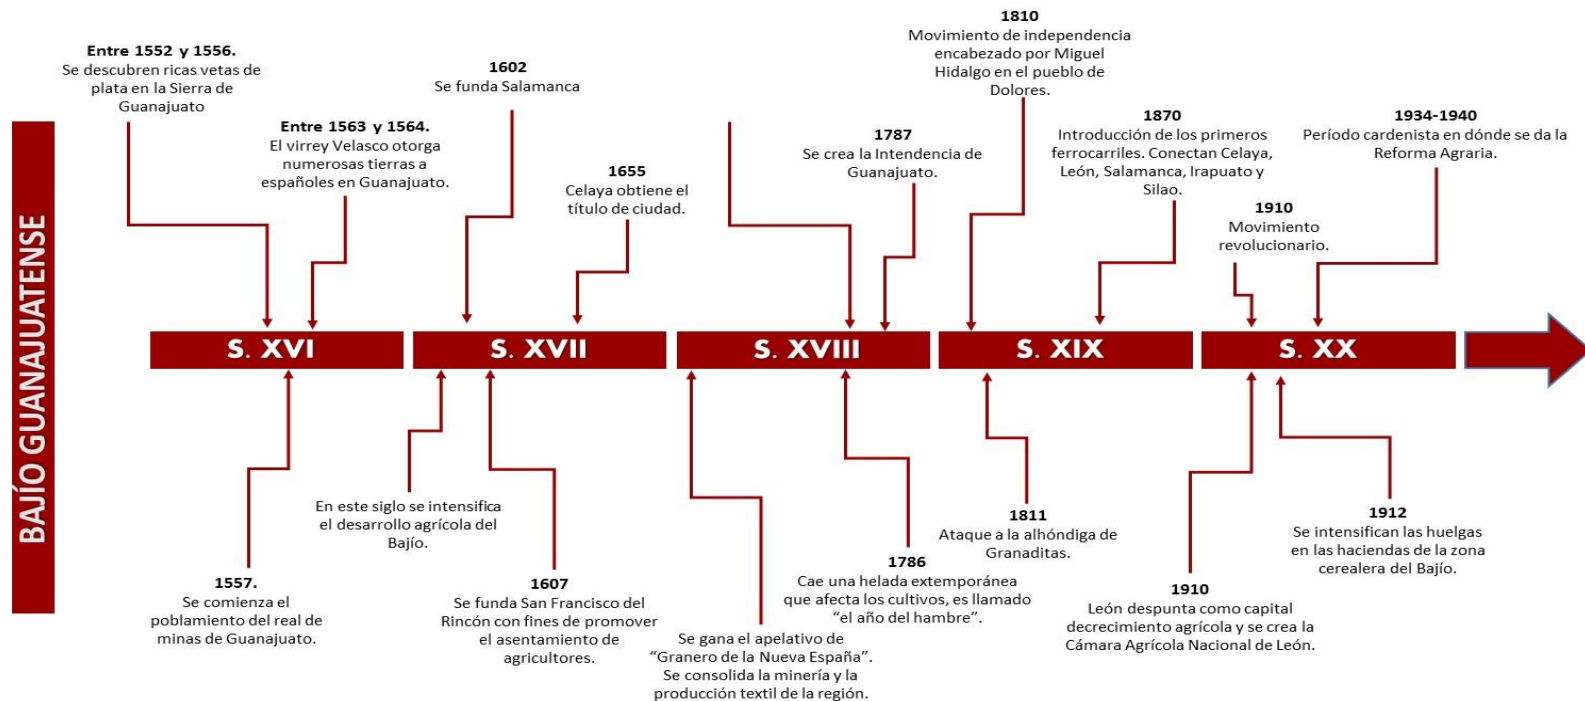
BAJÍO GUANAJUATENSE

Entre 1552 y 1556.
Se descubren ricas vetas de plata en la Sierra de Guanajuato

Entre 1563 y 1564.
El virrey Velasco otorga numerosas tierras a españoles en Guanajuato.

1602
Se funda Salamanca

1655
Celaya obtiene el título de ciudad.

1787
Se crea la Intendencia de Guanajuato.

1810
Movimiento de independencia encabezado por Miguel Hidalgo en el pueblo de Dolores.

1870
Introducción de los primeros ferrocarriles. Conectan Celaya, León, Salamanca, Irapuato y Silao.

1910
Movimiento revolucionario.

1934-1940
Período cardenista en dónde se da la Reforma Agraria.

S. XVI

S. XVII

S. XVIII

S. XIX

S. XX

1557.
Se comienza el poblamiento del real de minas de Guanajuato.

En este siglo se intensifica el desarrollo agrícola del Bajío.

1607
Se funda San Francisco del Rincón con fines de promover el asentamiento de agricultores.

Se gana el apelativo de "Granero de la Nueva España". Se consolida la minería y la producción textil de la región.

1786
Cae una helada extemporánea que afecta los cultivos, es llamado "el año del hambre".

1811
Ataque a la alhóndiga de Granaditas.

1910
León despunta como capital decrecimiento agrícola y se crea la Cámara Agrícola Nacional de León.

1912
Se intensifican las huelgas en las haciendas de la zona cerealera del Bajío.